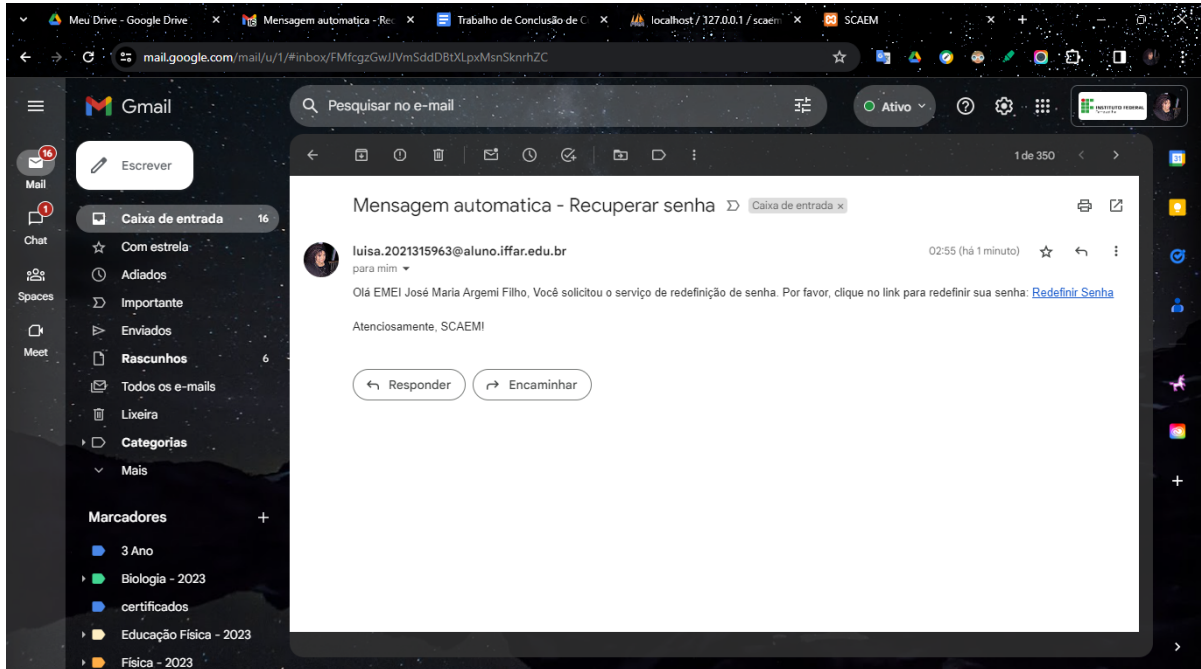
Meu Drive - Google Drive ×
Mensagem automatica - Rec ×
Trabalho de Conclusão de C ×
localhost / 127.0.0.1 / scaem ×
SCAEM ×
+

mail.google.com/mail/u/1/#inbox/FMfcgzGwJJVmSddDBtXLpxMsnSknrhZC

Gmail
Pesquisar no e-mail
Ativo
INSTITUTO FEDERAL

16
Mail
1
Chat
Spaces
Meet

Escrever
Caixa de entrada 16
Com estrela
Adiados
Importante
Enviados
Rascunhos 6
Todos os e-mails
Lixeira
Categorias
Mais

Marcadores +
3 Ano
Biologia - 2023
certificados
Educação Física - 2023
Física - 2023

1 de 350

Mensagem automatica - Recuperar senha Caixa de entrada ×

luisa.2021315963@aluno.iffar.edu.br
para mim
02:55 (há 1 minuto)

Olá EMEI José Maria Argemi Filho, Você solicitou o serviço de redefinição de senha. Por favor, clique no link para redefinir sua senha: Redefinir Senha

Atenciosamente, SCAEM!

Responder
Encaminhar